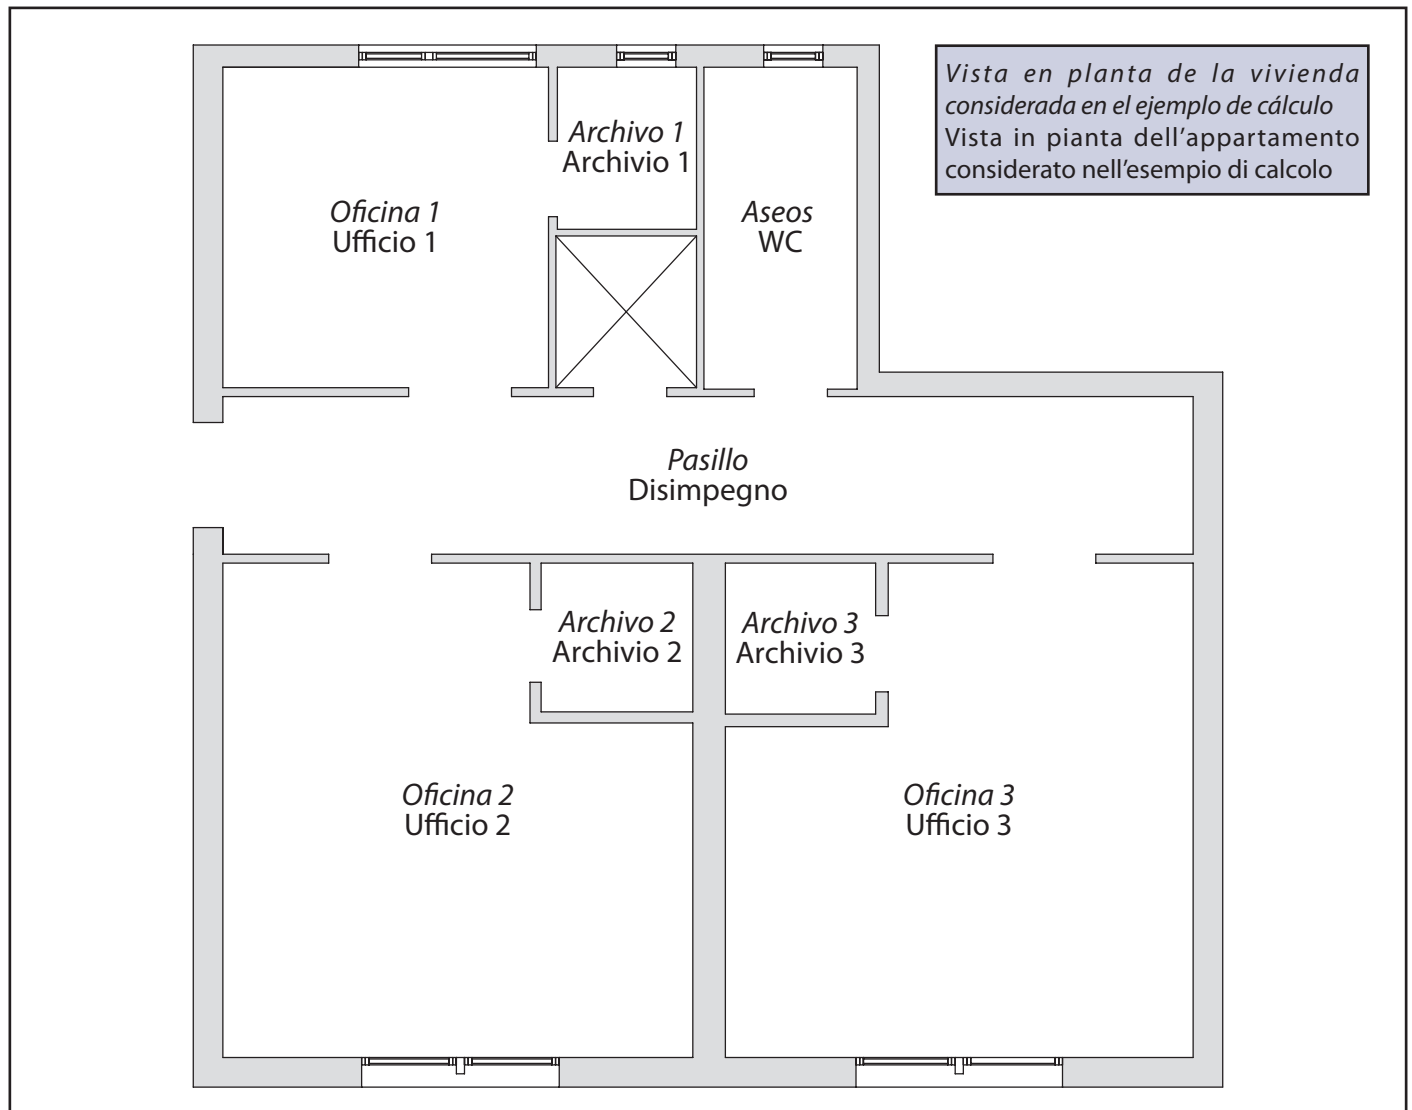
Vista en planta de la vivienda considerada en el ejemplo de cálculo
Vista in pianta dell'appartamento considerato nell'esempio di calcolo

Archivo 1
Archivio 1

Oficina 1
Ufficio 1

Aseos
WC

Pasillo
Disimpegno

Archivo 2
Archivio 2

Archivo 3
Archivio 3

Oficina 2
Ufficio 2

Oficina 3
Ufficio 3